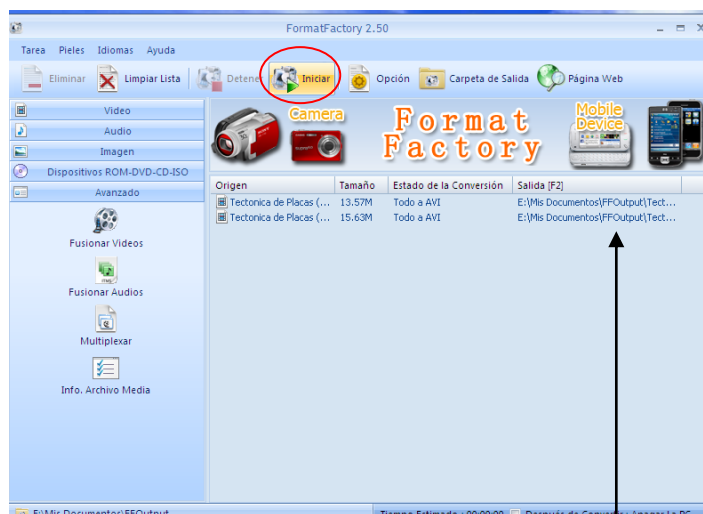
FormatFactory 2.50

Tarea Pieles Idiomas Ayuda

Eliminar Limpiar Lista Detener Iniciar Opción Carpeta de Salida Página Web

Video
Audio
Imagen
Dispositivos ROM-DVD-CD-ISO
Avanzado

Fusionar Videos
Fusionar Audios
Multiplexar
Info. Archivo Media

Camera
Format Factory
Mobile Device

| Origen | Tamaño | Estado de la Conversión | Salida [F2] |
|---|---|---|---|
| Tectonica de Placas (... | 13.57M | Todo a AVI | E:\Mis Documentos\FFOutput\Tect... |
| Tectonica de Placas (... | 15.63M | Todo a AVI | E:\Mis Documentos\FFOutput\Tect... |

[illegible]